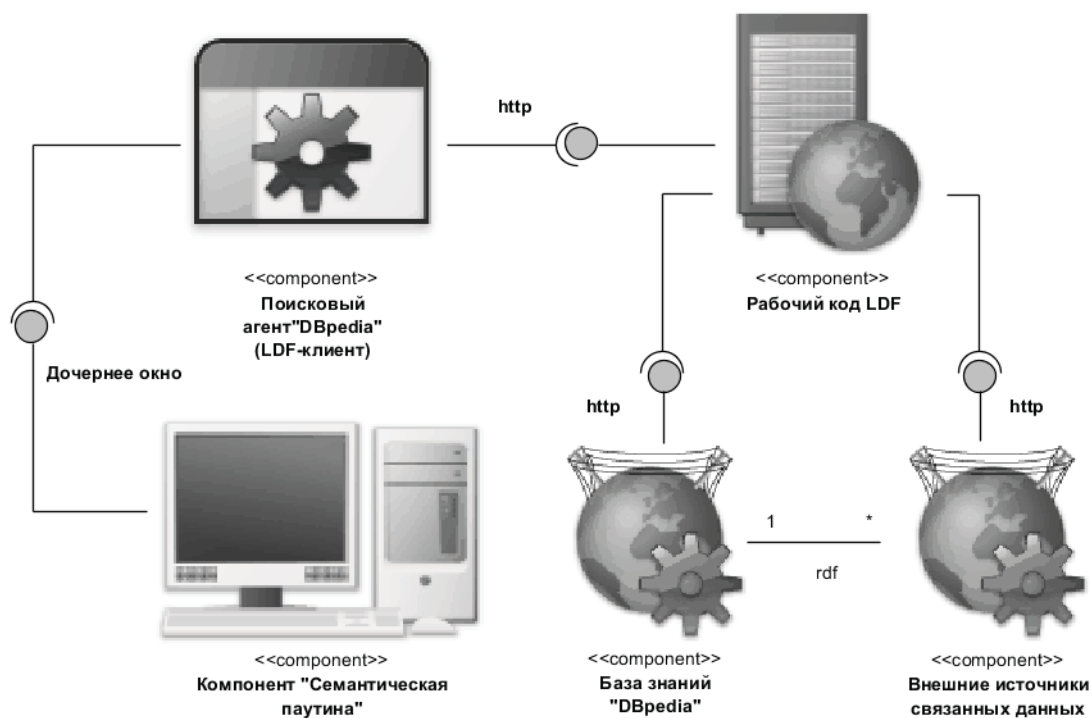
http

<<component>>
Поисковый агент"DBpedia" (LDF-клиент)

<<component>>
Рабочий код LDF

Дочернее окно

http

http

1

*

rdf

<<component>>
Компонент "Семантическая паутина"

<<component>>
База знаний "DBpedia"

<<component>>
Внешние источники связанных данных